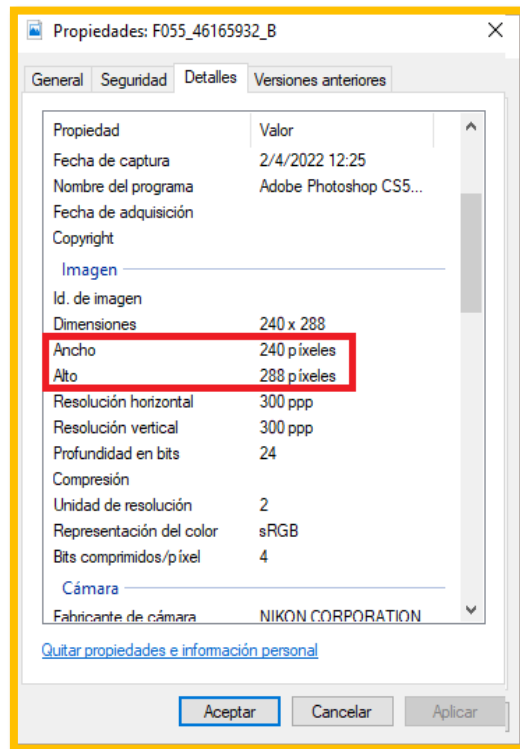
Propiedades: F055_46165932_B

General | Seguridad | Detalles | Versiones anteriores

| Propiedad | Valor |
|---|---|
| Fecha de captura | 2/4/2022 12:25 |
| Nombre del programa | Adobe Photoshop CS5... |
| Fecha de adquisición | |
| Copyright | |

Imagen

| Propiedad | Valor |
|---|---|
| Id. de imagen | |
| Dimensiones | 240 x 288 |
| Ancho | 240 píxeles |
| Alto | 288 píxeles |
| Resolución horizontal | 300 ppp |
| Resolución vertical | 300 ppp |
| Profundidad en bits | 24 |
| Compresión | |
| Unidad de resolución | 2 |
| Representación del color | sRGB |
| Bits comprimidos/píxel | 4 |

Cámara

| Propiedad | Valor |
|---|---|
| Fabricante de cámara | NIKON CORPORATION |

Quitar propiedades e información personal

Aceptar | Cancelar | Aplicar